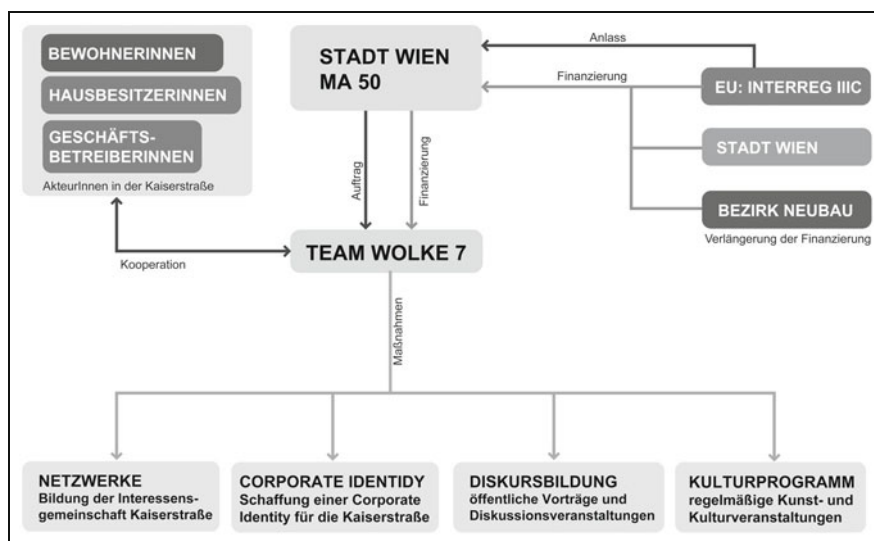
BEWOHNERINNEN

HAUSBESITZERINNEN

GESCHÄFTS-BETREIBERINNEN

AkteurInnen in der Kaiserstraße

STADT WIEN
MA 50

Anlass

Finanzierung

EU: INTERREG IIIC

STADT WIEN

BEZIRK NEUBAU

Verlängerung der Finanzierung

Auftrag

Finanzierung

Kooperation

TEAM WOLKE 7

Maßnahmen

NETZWERKE
Bildung der Interessensgemeinschaft Kaiserstraße

CORPORATE IDENTIDY
Schaffung einer Corporate Identity für die Kaiserstraße

DISKURSBILDUNG
öffentliche Vorträge und Diskussionsveranstaltungen

KULTURPROGRAMM
regelmäßige Kunst- und Kulturveranstaltungen